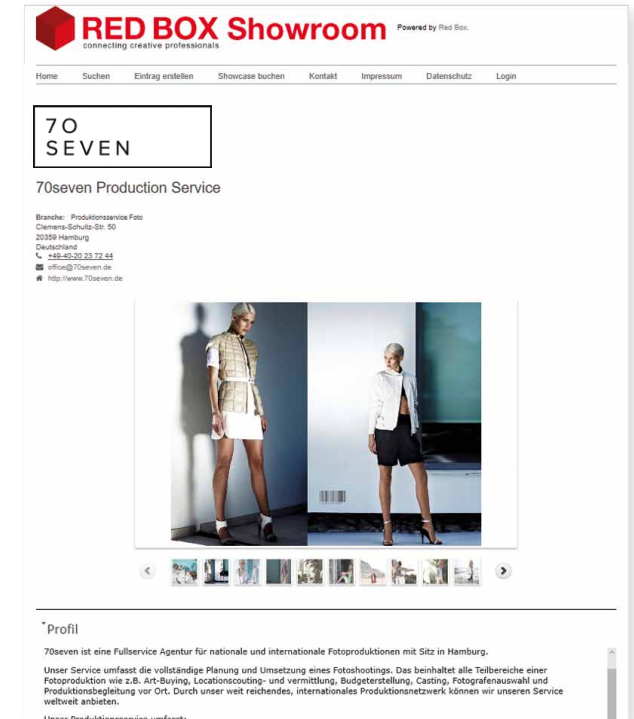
RED BOX Showroom
connecting creative professionals
Powered by Red Box.

Home Suchen Eintrag erstellen Showcase buchen Kontakt Impressum Datenschutz Login

70
SEVEN

70seven Production Service

Branche: Produktionsservice Foto
Clemens-Schultz-Str. 50
20359 Hamburg
Deutschland
+49-40-20 23 72 44
office@70seven.de
http://www.70seven.de

Profil

70seven ist eine Fullservice Agentur für nationale und internationale Fotoproduktionen mit Sitz in Hamburg.

Unser Service umfasst die vollständige Planung und Umsetzung eines Fotoshootings. Das beinhaltet alle Teilbereiche einer Fotoproduktion wie z.B. Art-Buying, Locationscouting- und vermittlung, Budgeterstellung, Casting, Fotografenauswahl und Produktionsbegleitung vor Ort. Durch unser weit reichendes, internationales Produktionsnetzwerk können wir unseren Service weltweit anbieten.

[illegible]